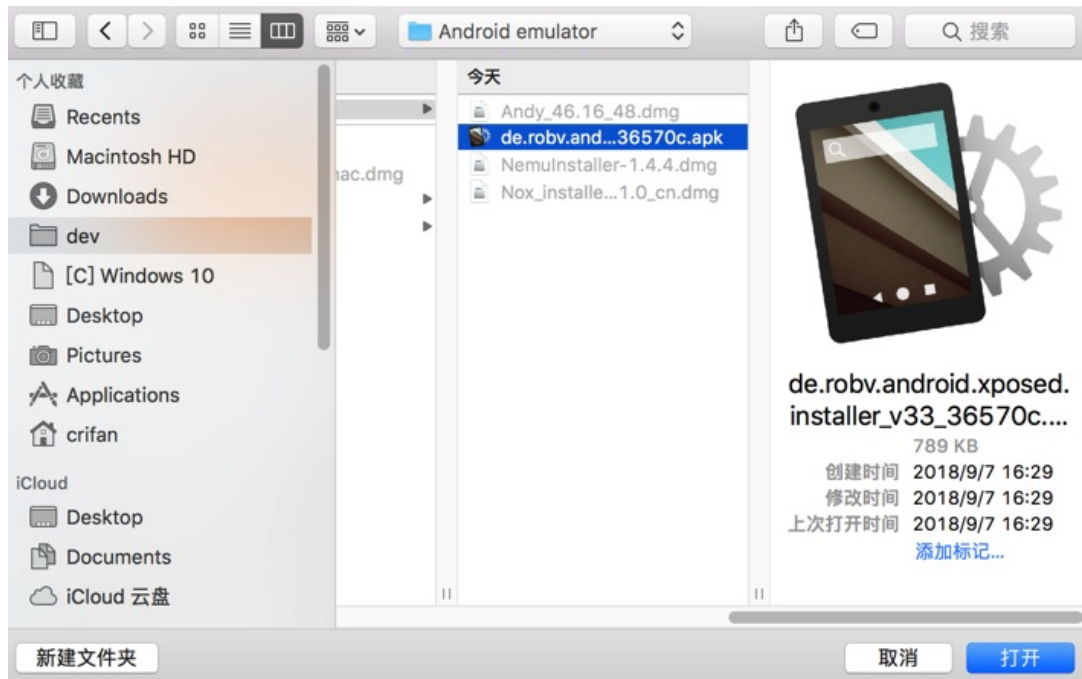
Android emulator

搜索

个人收藏

Recents

Macintosh HD

Downloads

dev

[C] Windows 10

Desktop

Pictures

Applications

crifan

iCloud

Desktop

Documents

iCloud 云盘

ac.dmg

今天

Andy_46.16_48.dmg

de.robv.and...36570c.apk

NemuInstaller-1.4.4.dmg

Nox_installe...1.0_cn.dmg

de.robv.android.xposed.installer_v33_36570c....

789 KB

创建时间 2018/9/7 16:29

修改时间 2018/9/7 16:29

上次打开时间 2018/9/7 16:29

添加标记...

新建文件夹

取消

打开